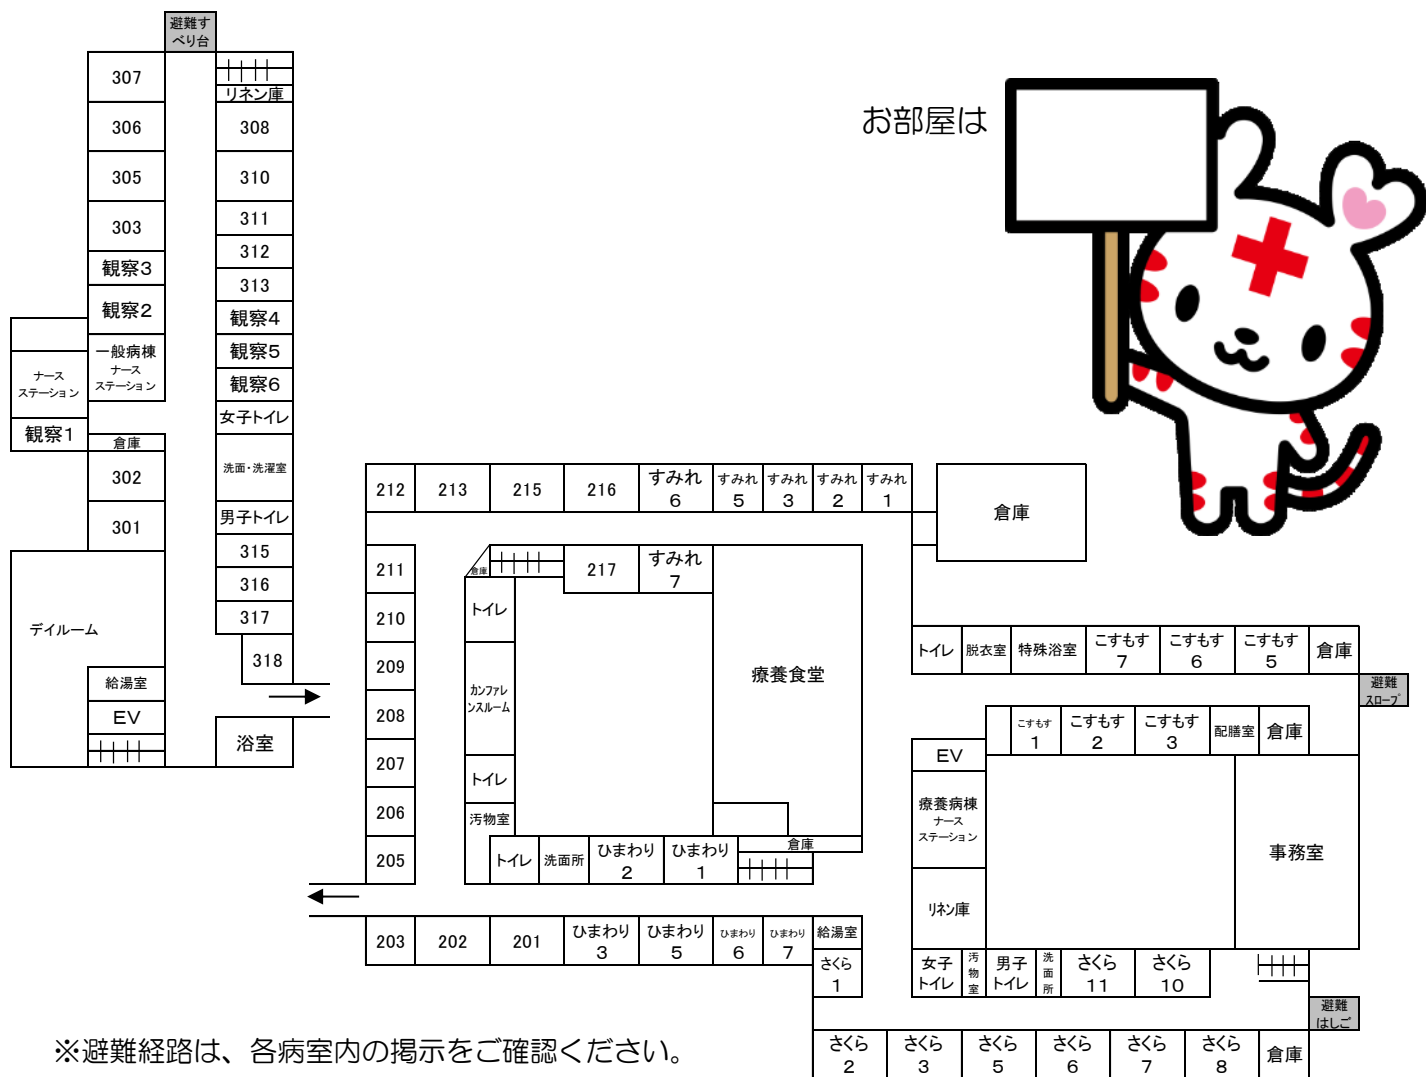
避難すべり台
307
リネン庫
306
308
305
310
303
311
312
313
観察3
観察2
観察4
一般病棟 ナース ステーション
観察5
ナース ステーション
観察6
女子トイレ
観察1
倉庫
302
洗面・洗濯室
301
男子トイレ
315
316
デイルーム
317
318
給湯室
EV
浴室

お部屋は

212
213
215
216
すみれ 6
すみれ 5
すみれ 3
すみれ 2
すみれ 1
倉庫
211
倉庫
217
すみれ 7
210
トイレ
209
療養食堂
カンファレンスルーム
208
207
トイレ
206
汚物室
205
トイレ
洗面所
ひまわり 2
ひまわり 1
倉庫
203
202
201
ひまわり 3
ひまわり 5
ひまわり 6
ひまわり 7
給湯室
さくら 1

トイレ
脱衣室
特殊浴室
こすもす 7
こすもす 6
こすもす 5
倉庫
避難スロープ
こすもす 1
こすもす 2
こすもす 3
配膳室
倉庫
EV
療養病棟 ナース ステーション
事務室
リネン庫
女子トイレ
汚物室
男子トイレ
洗面所
さくら 11
さくら 10
避難はしご
さくら 2
さくら 3
さくら 5
さくら 6
さくら 7
さくら 8
倉庫

※避難経路は、各病室内の掲示をご確認ください。